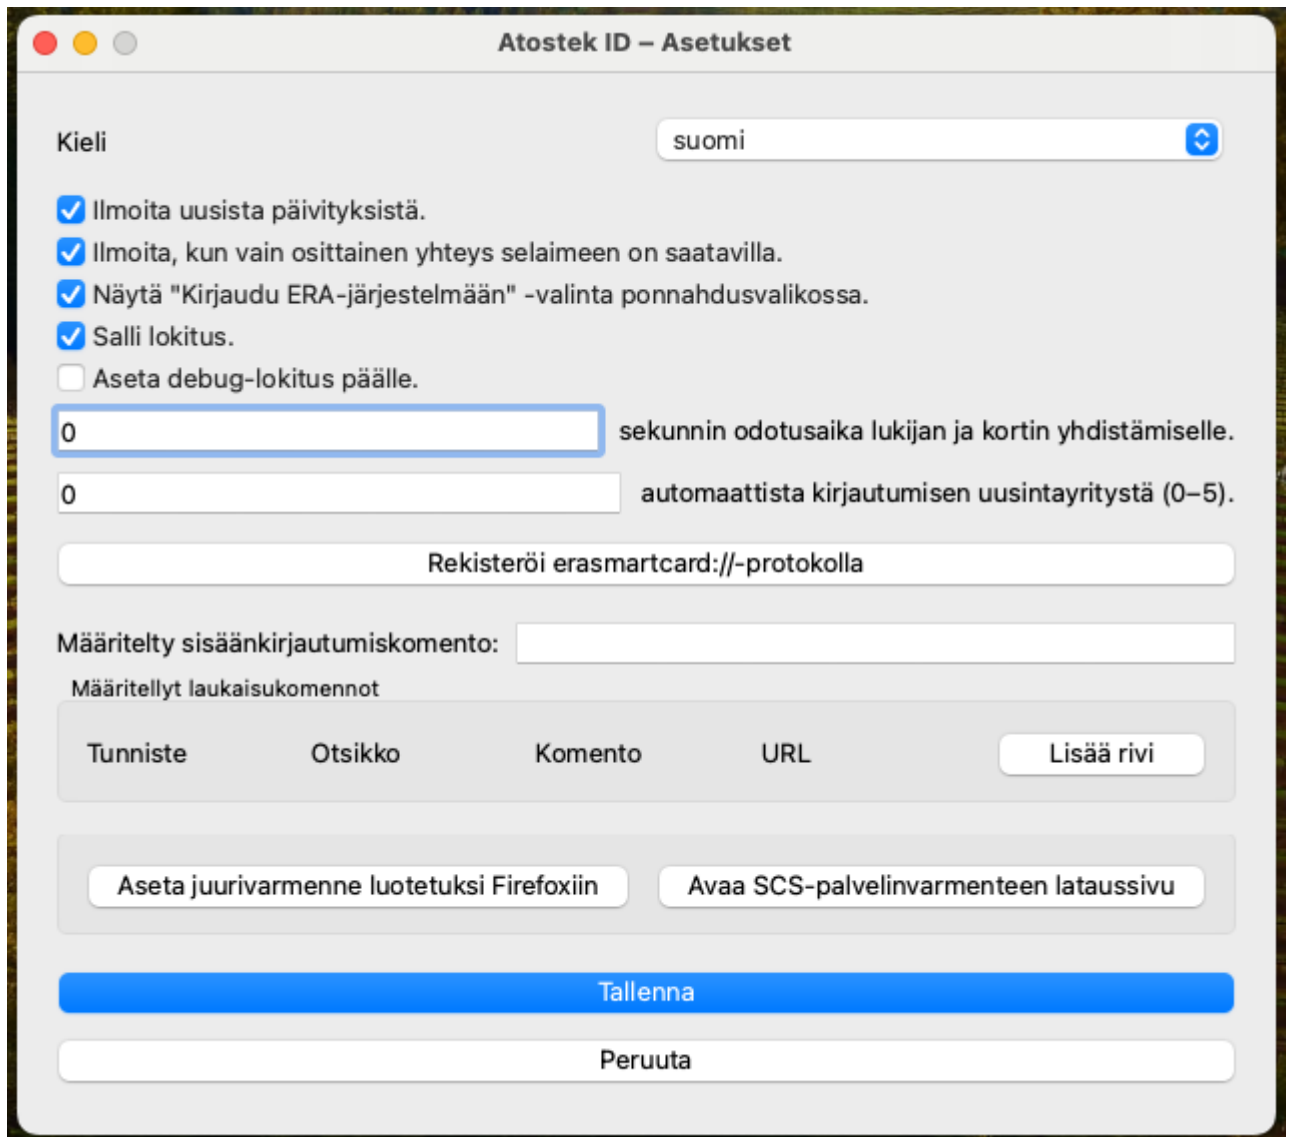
Atostek ID – Asetukset

Kieli

suomi

Ilmoita uusista päivityksistä.

Ilmoita, kun vain osittainen yhteys selaimeen on saatavilla.

Näytä "Kirjaudu ERA-järjestelmään" -valinta ponnahdusvalikossa.

Salli lokitus.

Aseta debug-lokitus päälle.

0 sekunnin odotusaika lukijan ja kortin yhdistämiselle.

0 automaattista kirjautumisen uusintayritystä (0–5).

Rekisteröi erasmartcard://-protokolla

Määritelty sisäänkirjautumiskomento:

Määritellyt laukaisukomennot

Tunniste Otsikko Komento URL Lisää rivi

Aseta juurivarmenne luotetuksi Firefoxiin

Avaa SCS-palvelinvarmenteen lataussivu

Tallenna

Peruuta